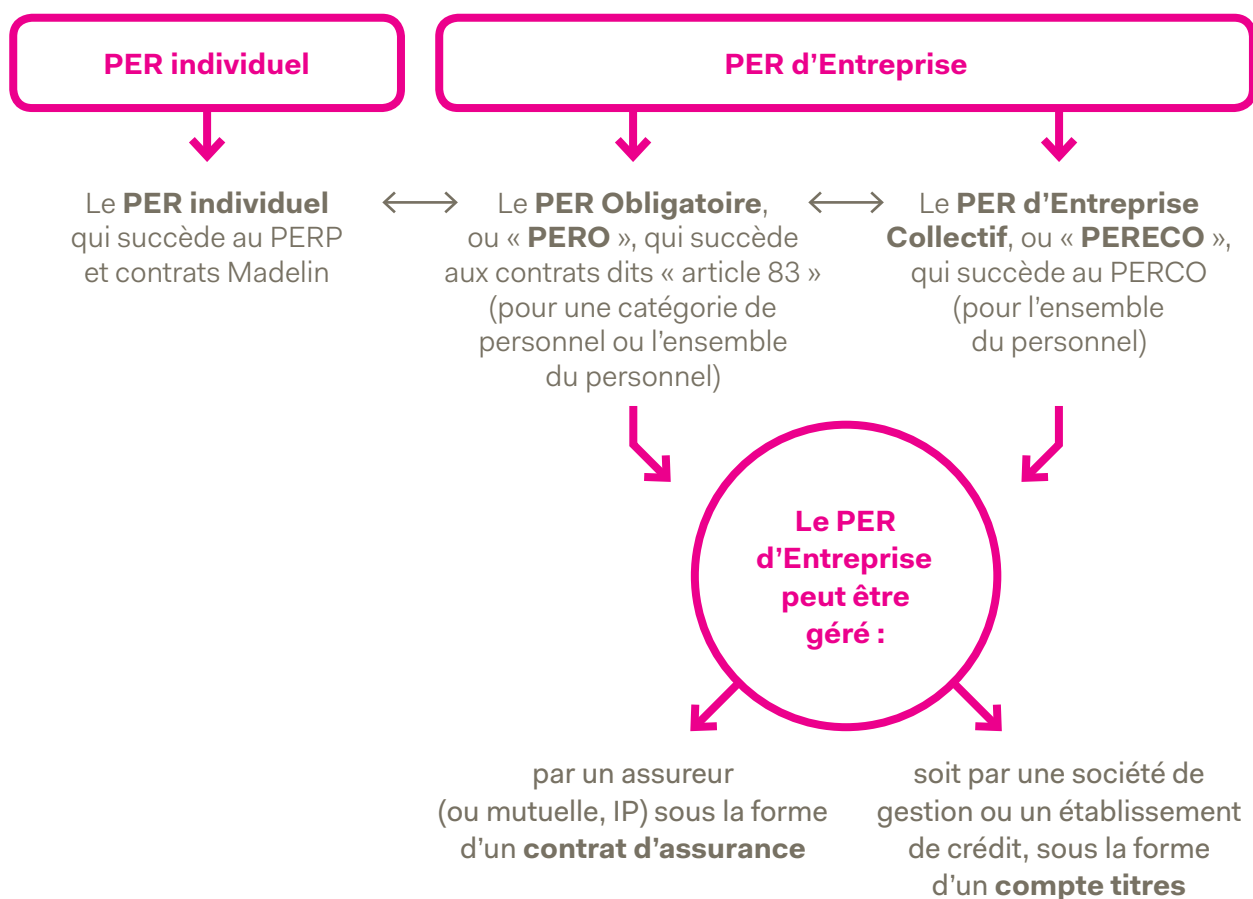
PER individuel

PER d’Entreprise

Le PER individuel qui succède au PERP et contrats Madelin

Le PER Obligatoire, ou « PERO », qui succède aux contrats dits « article 83 » (pour une catégorie de personnel ou l’ensemble du personnel)

Le PER d’Entreprise Collectif, ou « PERECO », qui succède au PERCO (pour l’ensemble du personnel)

Le PER d’Entreprise peut être géré :

par un assureur (ou mutuelle, IP) sous la forme d’un contrat d’assurance

soit par une société de gestion ou un établissement de crédit, sous la forme d’un compte titres